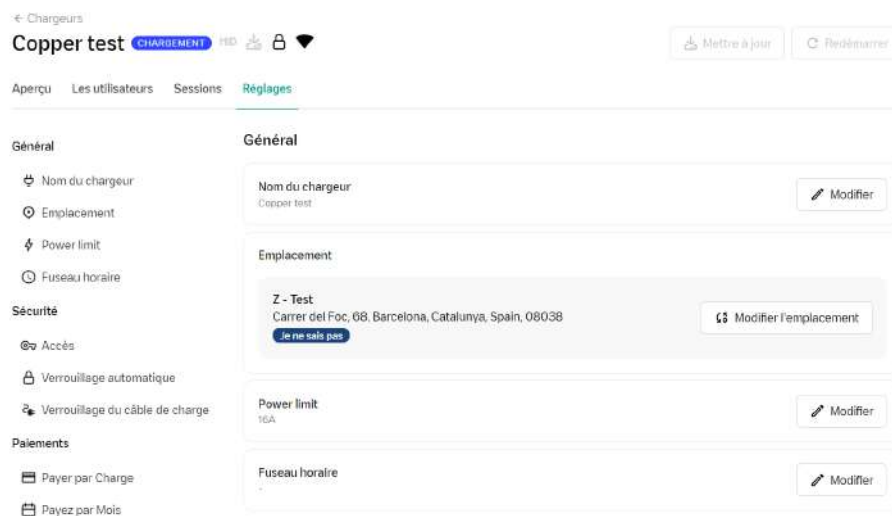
← Chargeurs

Copper test CHARGEMENT HID

Mettre à jour
Redémarrer

Aperçu
Les utilisateurs
Sessions
Réglages

Général
Nom du chargeur
Emplacement
Power limit
Fuseau horaire
Sécurité
Accès
Verrouillage automatique
Verrouillage du câble de charge
Paiements
Payer par Charge
Payez par Mois

Général

Nom du chargeur
Copper test
Modifier

Emplacement
Z - Test
Carrer del Foc, 68, Barcelona, Catalunya, Spain, 08038
Je ne sais pas
Modifier l'emplacement

Power limit
16A
Modifier

Fuseau horaire
-
Modifier